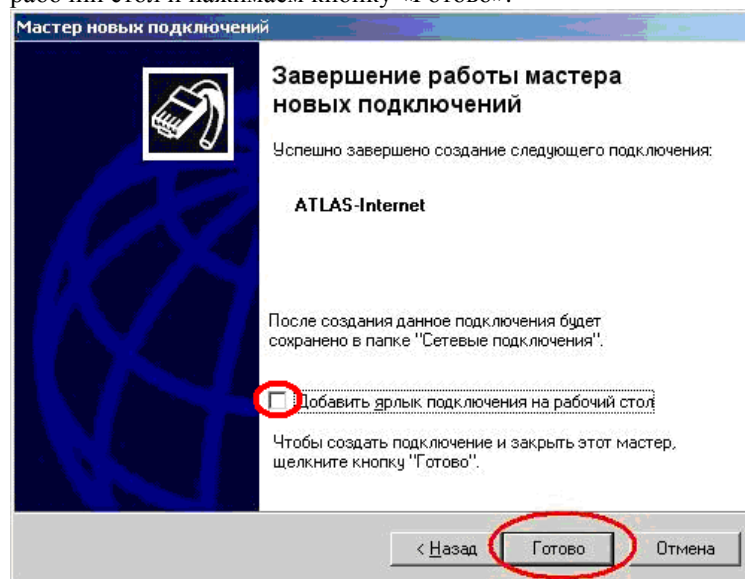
рабочий стол и нажимаем кнопку «Готово».

Мастер новых подключений

Завершение работы мастера новых подключений

Успешно завершено создание следующего подключения:

ATLAS-Internet

После создания данное подключения будет сохранено в папке "Сетевые подключения".

Добавить ярлык подключения на рабочий стол

Чтобы создать подключение и закрыть этот мастер, щелкните кнопку "Готово".

< Назад Готово Отмена